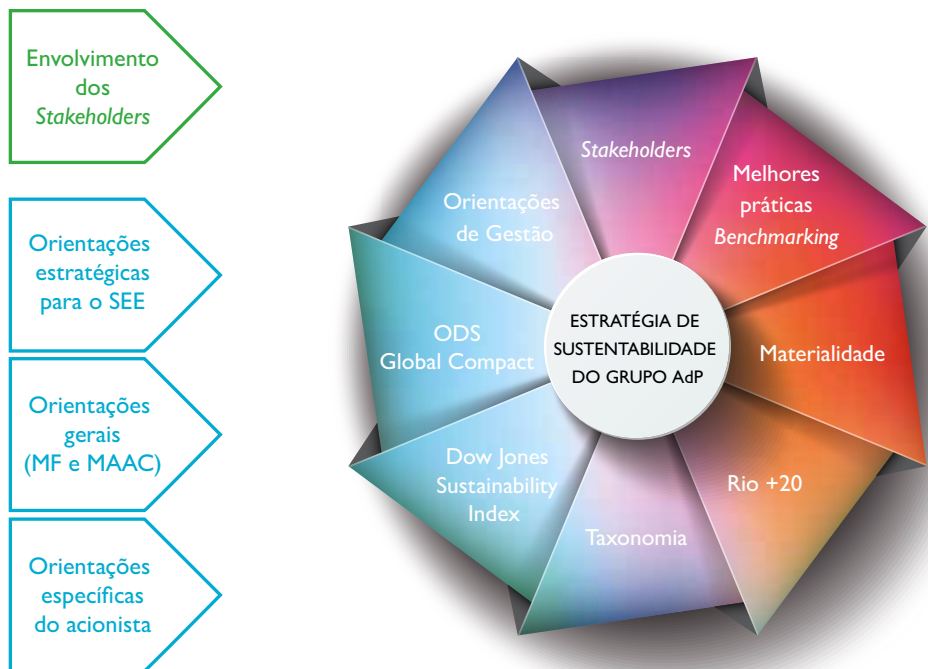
Envolvimento dos *Stakeholders*

Orientações estratégicas para o SEE

Orientações gerais (MF e MAAC)

Orientações específicas do acionista

*Stakeholders*

Melhores práticas *Benchmarking*

Materialidade

Rio +20

Taxonomia

Dow Jones Sustainability Index

ODS Global Compact

Orientações de Gestão

ESTRATÉGIA DE SUSTENTABILIDADE DO GRUPO AdP